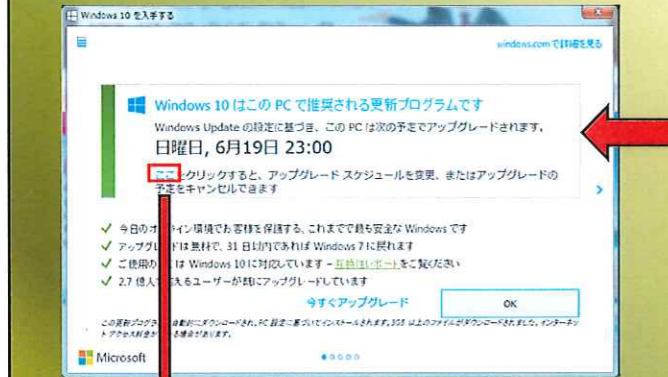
Windows 10 を入手する

windows.com で詳細を見る

Windows 10 はこの PC で推奨される更新プログラムです

Windows Update の設定に基づき、この PC は次の予定でアップグレードされます。

日曜日, 6月19日 23:00

ここをクリックすると、アップグレード スケジュールを変更、またはアップグレードの予定をキャンセルできます

✓ 今日のオ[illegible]ライン環境でお客様を保護する、これまでで最も安全な Windows です
✓ アップグレードは無料で、31 日以内であれば Windows 7 に戻れます
✓ ご使用の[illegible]は Windows 10 に対応しています - 互換性レポートをご覧ください
✓ 2.7 億人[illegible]えるユーザーが既にアップグレードしています

今すぐアップグレード

OK

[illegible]

Microsoft